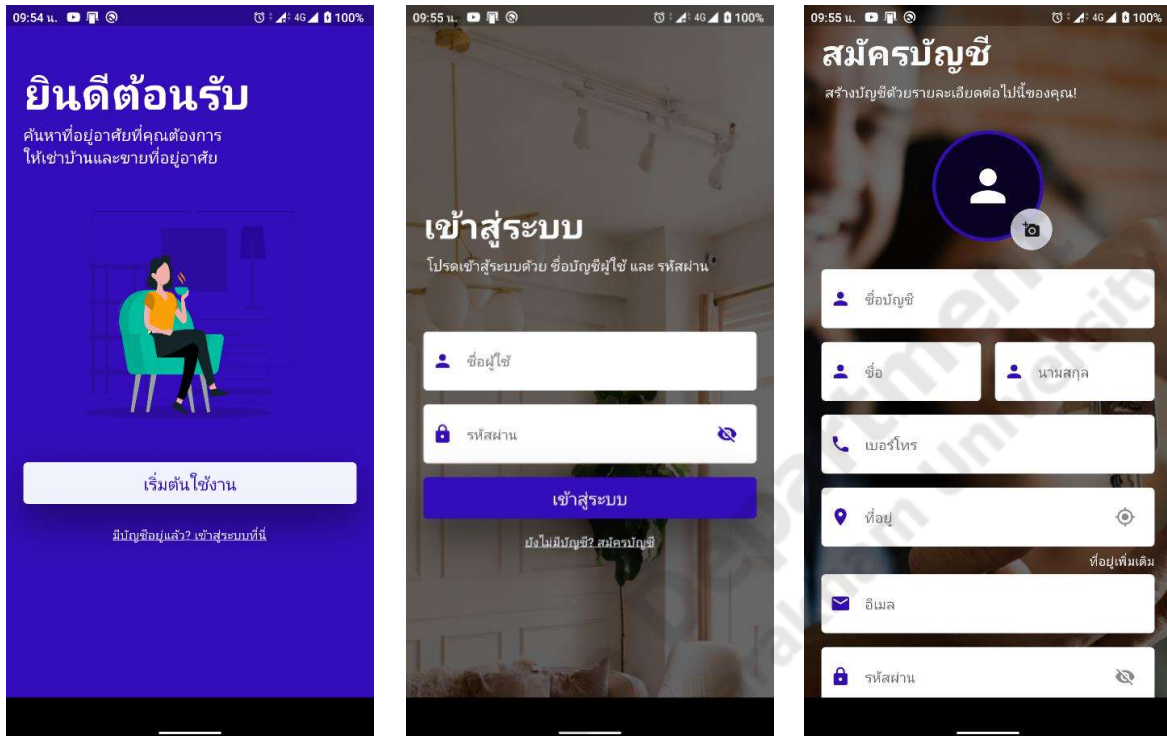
09:54 น. 100%

ยินดีต้อนรับ

ค้นหาที่อยู่อาศัยที่คุณต้องการ ให้เช่าบ้านและขายที่อยู่อาศัย

เริ่มต้นใช้งาน

มีบัญชีอยู่แล้ว? เข้าสู่ระบบที่นี่

09:55 น. 100%

เข้าสู่ระบบ

โปรดเข้าสู่ระบบด้วย ชื่อบัญชีผู้ใช้ และ รหัสผ่าน

ชื่อผู้ใช้

รหัสผ่าน

เข้าสู่ระบบ

ยังไม่มีบัญชี? สมัครบัญชี

09:55 น. 100%

สมัครบัญชี

สร้างบัญชีด้วยรายละเอียดต่อไปนี้ของคุณ!

ชื่อบัญชี

ชื่อ

นามสกุล

เบอร์โทร

ที่อยู่

ที่อยู่เพิ่มเติม

อีเมล

รหัสผ่าน